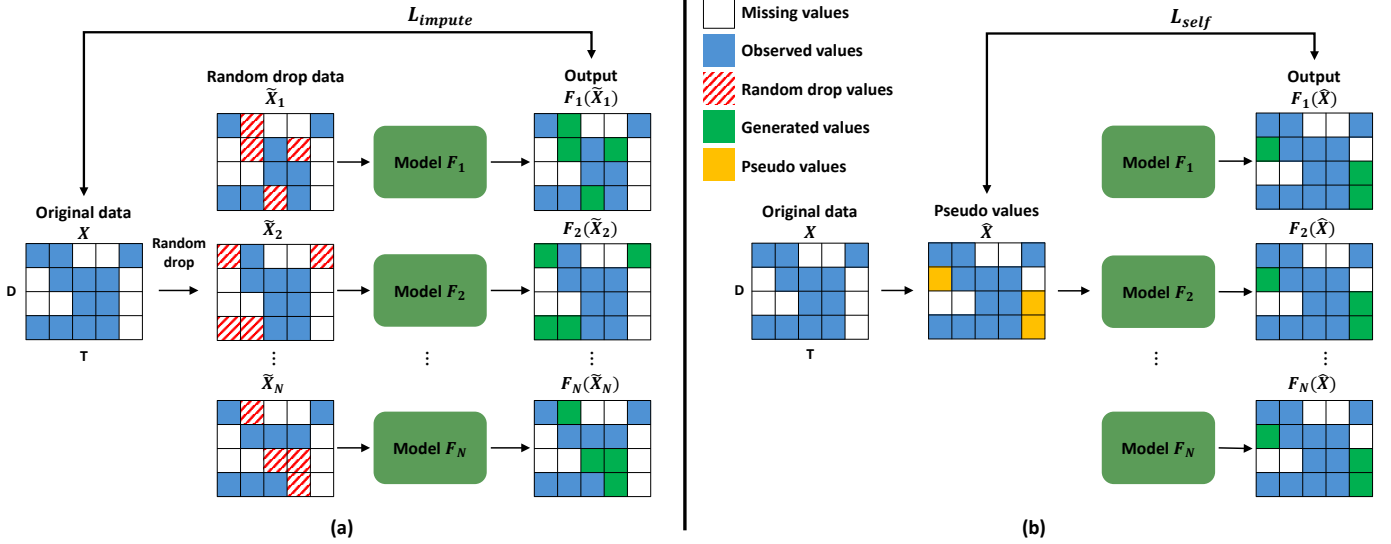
$L_{impute}$

Random drop data
$\widetilde{X}_1$

Output
$F_1(\widetilde{X}_1)$

Model $F_1$

Original data
$X$

D

T

Random drop

$\widetilde{X}_2$

Model $F_2$

$F_2(\widetilde{X}_2)$

⋮

⋮

⋮

$\widetilde{X}_N$

Model $F_N$

$F_N(\widetilde{X}_N)$

(a)

Missing values

Observed values

Random drop values

Generated values

Pseudo values

$L_{self}$

Output
$F_1(\widehat{X})$

Model $F_1$

Original data
$X$

D

T

Pseudo values
$\widehat{X}$

$F_2(\widehat{X})$

Model $F_2$

⋮

⋮

$F_N(\widehat{X})$

Model $F_N$

(b)